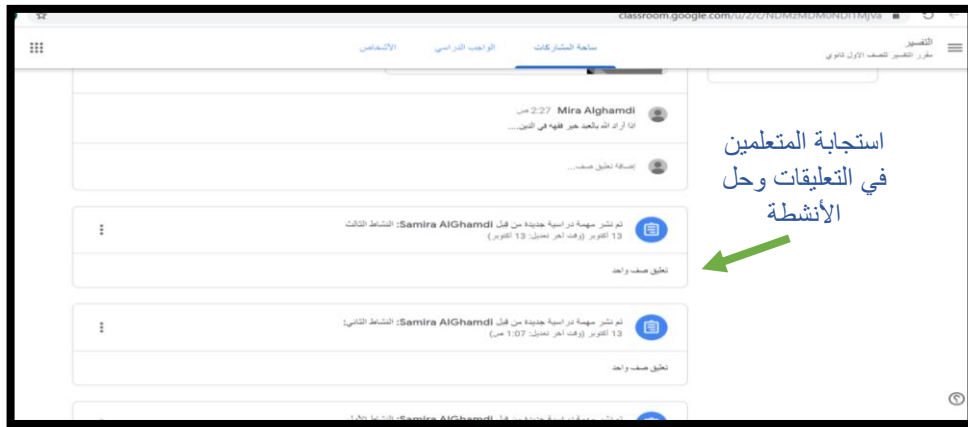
classroom.google.com/u/2/c/NDMzMDM0NDI1Mjva

التفسير
مقرر التفسير للصف الأول ثانوي

ساحة المشاركات    الواجب الدراسي    الأشخاص

Mira Alghamdi 2:27 ص
اذا أراد الله بالعبد خير فقهه في الدين...

إضافة تعليق صف...

تم نشر مهمة دراسية جديدة من قبل Samira AlGhamdi: النشاط الثالث
13 أكتوبر (وقت آخر تعديل: 13 أكتوبر)

تعليق صف واحد

تم نشر مهمة دراسية جديدة من قبل Samira AlGhamdi: النشاط الثاني:
13 أكتوبر (وقت آخر تعديل: 1:07 ص)

تعليق صف واحد

تم نشر مهمة دراسية جديدة من قبل Samira AlGhamdi: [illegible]

استجابة المتعلمين في التعليقات وحل الأنشطة